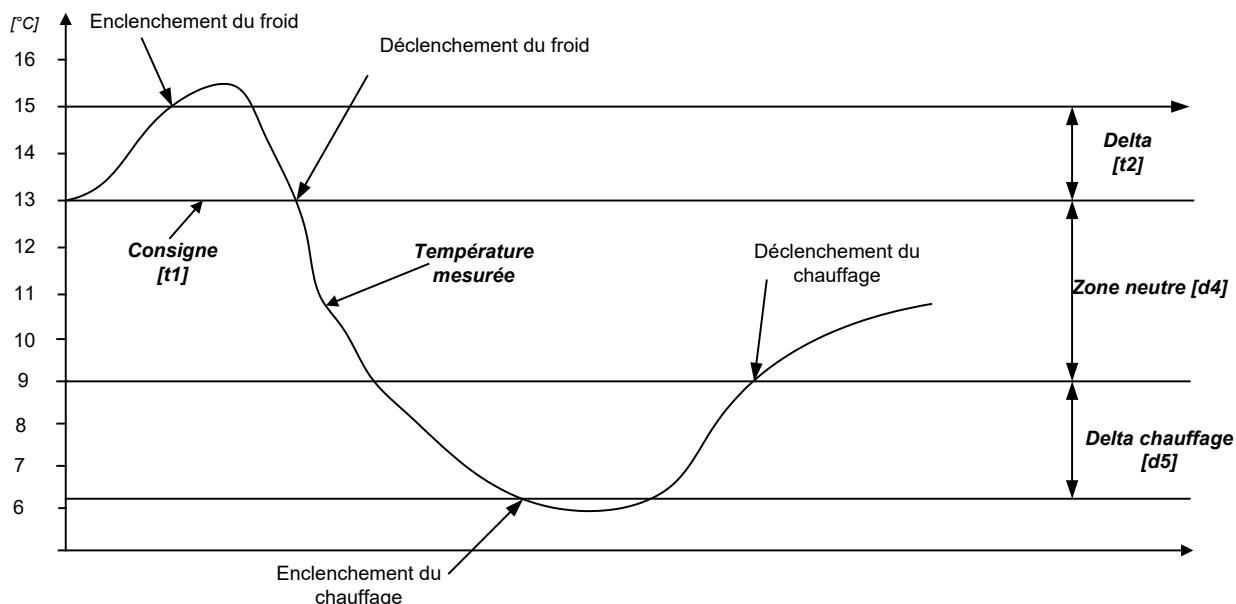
[°C]

Enclenchement du froid

Déclenchement du froid

16
15
14
13
12
11
10
9
8
7
6

Delta [t2]

Consigne [t1]

Température mesurée

Déclenchement du chauffage

Zone neutre [d4]

Delta chauffage [d5]

Enclenchement du chauffage